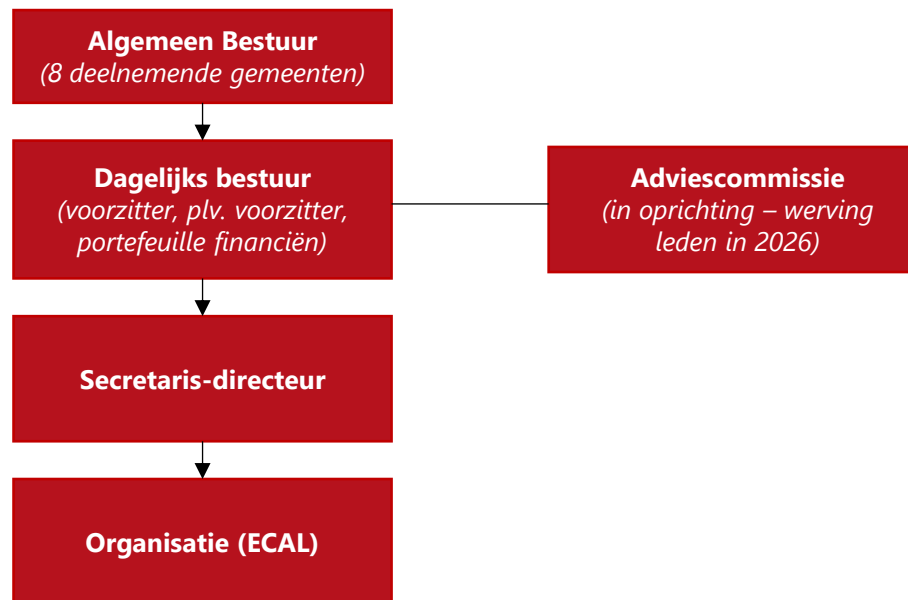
Algemeen Bestuur
(8 deelnemende gemeenten)

Dagelijks bestuur
(voorzitter, plv. voorzitter, portefeuille financiën)

Adviescommissie
(in oprichting – werving leden in 2026)

Secretaris-directeur

Organisatie (ECAL)